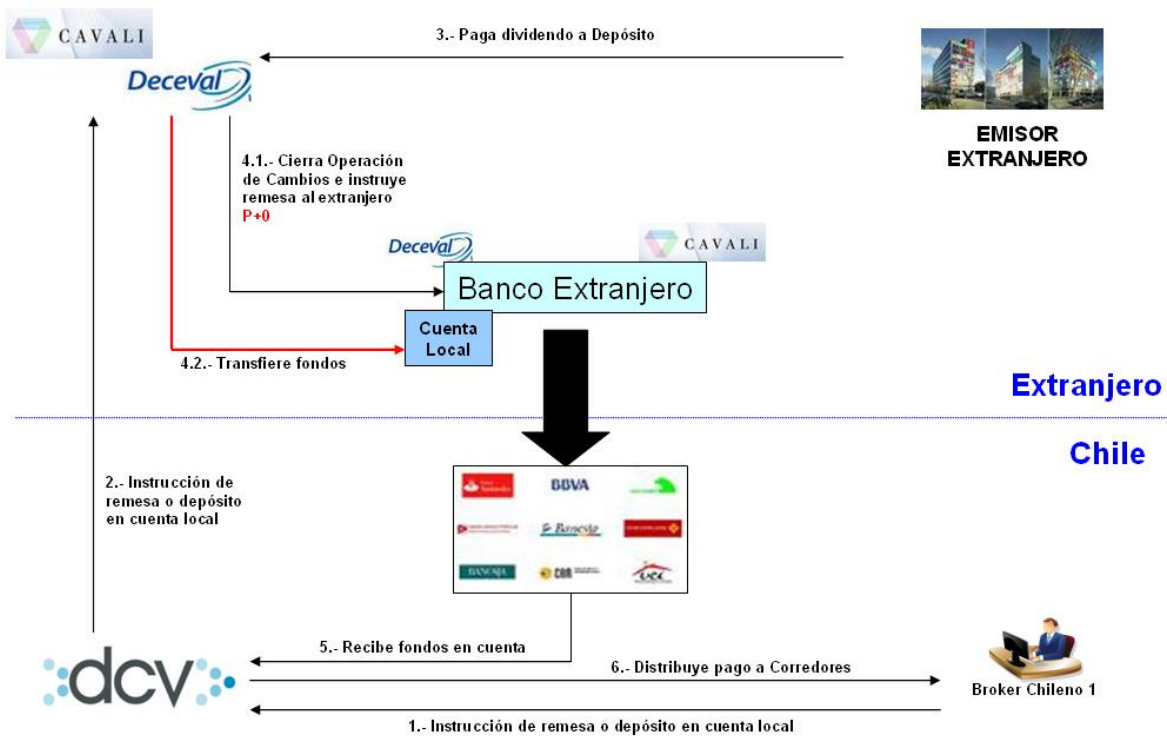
CAVALI

Deceval

3.- Paga dividendo a Depósito

EMISOR EXTRANJERO

4.1.- Cierra Operación de Cambios e instruye remesa al extranjero P+0

Deceval

CAVALI

Banco Extranjero

Cuenta Local

4.2.- Transfiere fondos

Extranjero

Chile

2.- Instrucción de remesa o depósito en cuenta local

Santander

BBVA

Banesto

BANCAJA

CAM

5.- Recibe fondos en cuenta

dcv

6.- Distribuye pago a Corredores

Broker Chileno 1

1.- Instrucción de remesa o depósito en cuenta local